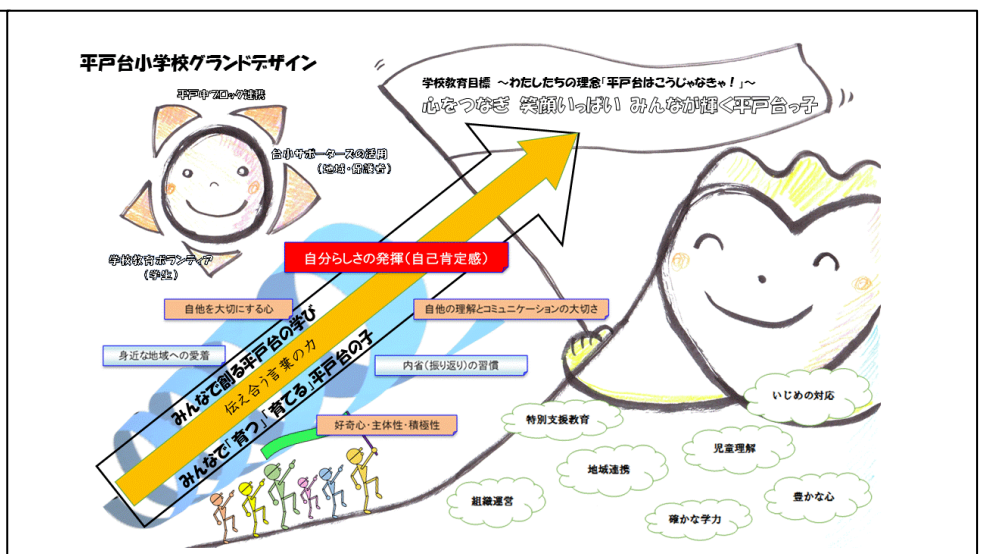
平戸台小学校グランドデザイン

平戸中ブロック連携

台小サポーターズの活用
(地域・保護者)

学校教育ボランティア
(学生)

学校教育目標 ～わたしたちの理念「平戸台はこうじゃなきゃ!」～
心をつなぎ 笑顔いっぱい みんなが輝く平戸台っ子

自分らしさの発揮(自己肯定感)

自他を大切にする心

自他の理解とコミュニケーションの大切さ

身近な地域への愛着

内省(振り返り)の習慣

みんなで創る平戸台の学び

伝え合う言葉の力

みんなで「育つ」「育てる」平戸台の子

好奇心・主体性・積極性

いじめの対応

特別支援教育

児童理解

地域連携

組織運営

豊かな心

確かな学力